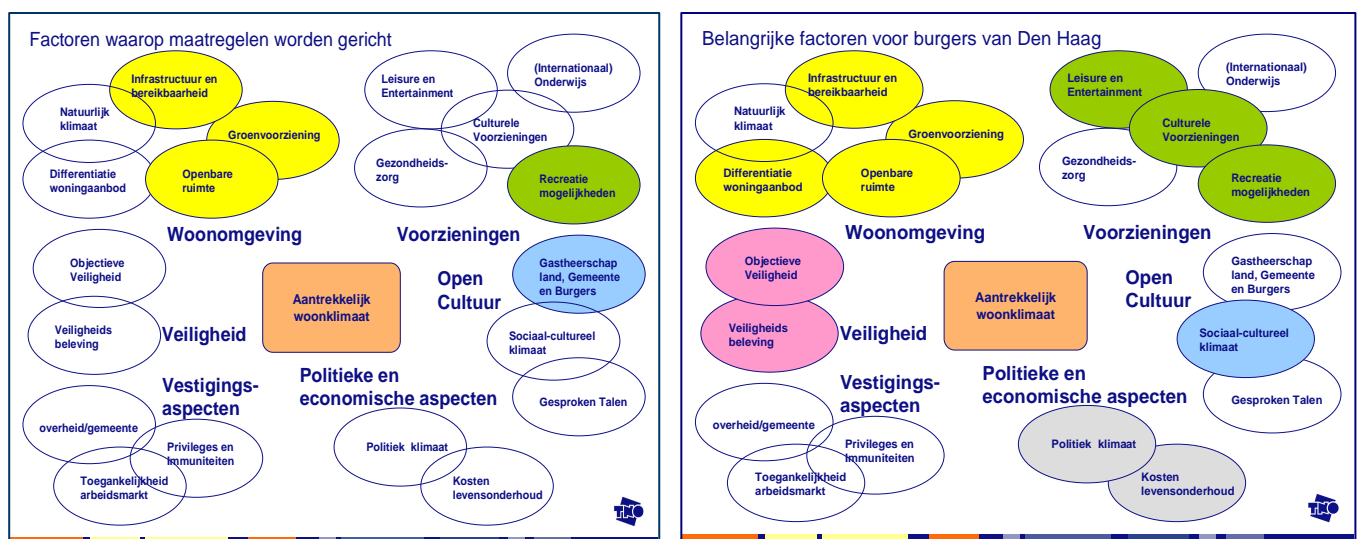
Factoren waarop maatregelen worden gericht

Infrastructuur en bereikbaarheid

Natuurlijk klimaat

Groenvoorziening

Differentiatie woningaanbod

Openbare ruimte

Woonomgeving

Leisure en Entertainment

(Internationaal) Onderwijs

Culturele Voorzieningen

Gezondheidszorg

Recreatie mogelijkheden

Voorzieningen

Objectieve Veiligheid

Veiligheids beleving

Veiligheid

Aantrekkelijk woonklimaat

Open Cultuur

Gastheerschap land, Gemeente en Burgers

Sociaal-cultureel klimaat

Gesproken Talen

Vestigingsaspecten

overheid/gemeente

Privileges en Immuniteiten

Toegankelijkheid arbeidsmarkt

Politieke en economische aspecten

Politiek klimaat

Kosten levensonderhoud

TNO

Belangrijke factoren voor burgers van Den Haag

Infrastructuur en bereikbaarheid

Natuurlijk klimaat

Groenvoorziening

Differentiatie woningaanbod

Openbare ruimte

Woonomgeving

Leisure en Entertainment

(Internationaal) Onderwijs

Culturele Voorzieningen

Gezondheidszorg

Recreatie mogelijkheden

Voorzieningen

Objectieve Veiligheid

Veiligheids beleving

Veiligheid

Aantrekkelijk woonklimaat

Open Cultuur

Gastheerschap land, Gemeente en Burgers

Sociaal-cultureel klimaat

Gesproken Talen

Vestigingsaspecten

overheid/gemeente

Privileges en Immuniteiten

Toegankelijkheid arbeidsmarkt

Politieke en economische aspecten

Politiek klimaat

Kosten levensonderhoud

TNO